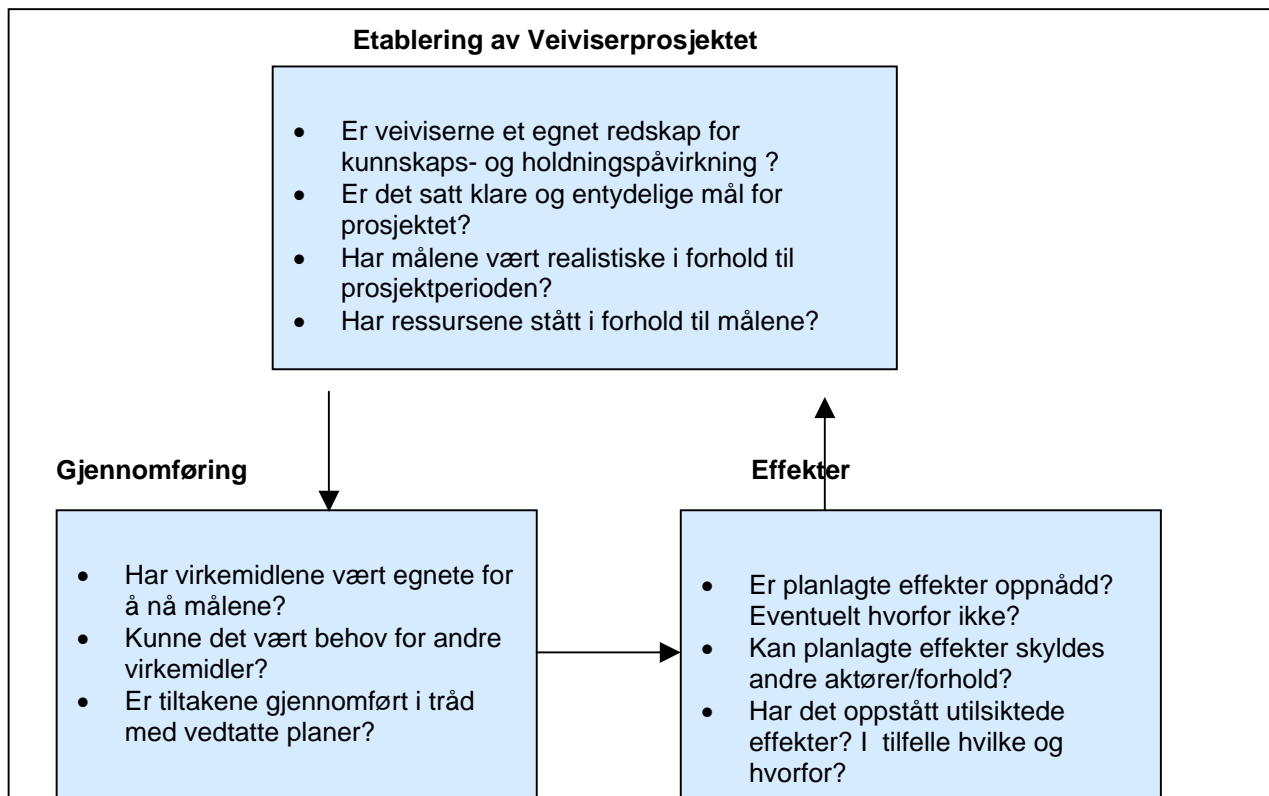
**Etablering av Veiviserprosjektet**

- Er veiviserne et egnet redskap for kunnskaps- og holdningspåvirkning ?
- Er det satt klare og entydelige mål for prosjektet?
- Har målene vært realistiske i forhold til prosjektperioden?
- Har ressursene stått i forhold til målene?

**Gjennomføring**

- Har virkemidlene vært egnete for å nå målene?
- Kunne det vært behov for andre virkemidler?
- Er tiltakene gjennomført i tråd med vedtatte planer?

**Effekter**

- Er planlagte effekter oppnådd? Eventuelt hvorfor ikke?
- Kan planlagte effekter skyldes andre aktører/forhold?
- Har det oppstått utilsiktede effekter? I tilfelle hvilke og hvorfor?